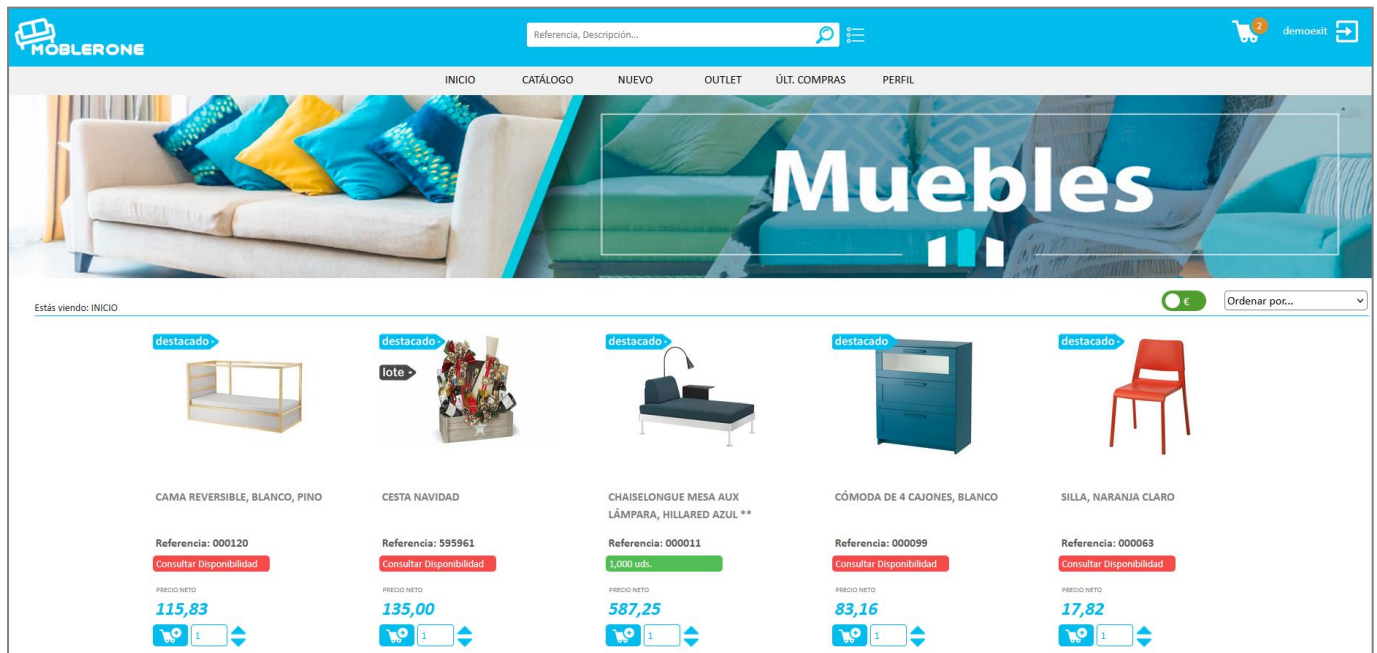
MOBLERONE

Referencia, Descripción...

2 demoexit

INICIO CATÁLOGO NUEVO OUTLET ÚLT. COMPRAS PERFIL

Muebles

Estás viendo: INICIO

€

Ordenar por...

destacado

CAMA REVERSIBLE, BLANCO, PINO

Referencia: 000120

Consultar Disponibilidad

PRECIO NETO

115,83

1

destacado

lote

CESTA NAVIDAD

Referencia: 595961

Consultar Disponibilidad

PRECIO NETO

135,00

1

destacado

CHAISELONGUE MESA AUX LÁMPARA, HILLARED AZUL **

Referencia: 000011

1,000 uds.

PRECIO NETO

587,25

1

destacado

CÓMODA DE 4 CAJONES, BLANCO

Referencia: 000099

Consultar Disponibilidad

PRECIO NETO

83,16

1

destacado

SILLA, NARANJA CLARO

Referencia: 000063

Consultar Disponibilidad

PRECIO NETO

17,82

1